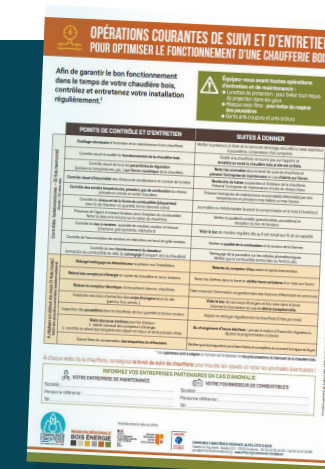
OPÉRATIONS COURANTES DE SUIVI ET D'ENTRETIEN POUR OPTIMISER LE FONCTIONNEMENT D'UNE CHAUFFERIE BOIS

Afin de garantir le bon fonctionnement dans le temps de votre chaudière bois, contrôlez et entretenez votre installation régulièrement !

Équipez-vous avant toutes opérations d'entretien et de maintenance :

| POINTS DE CONTRÔLE ET D'ENTRETIEN | SUITES À DONNER |
|---|---|
| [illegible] | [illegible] |

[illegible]

INFORMEZ VOS ENTREPRISES PARTENAIRES EN CAS D'ANOMALIE

VOTRE ENTREPRISE DE MAINTENANCE
Société :
Personne référente :
Tél. :

VOTRE FOURNISSEUR DE COMBUSTIBLES
Société :
Personne référente :
Tél. :

MISSION RÉGIONALE BOIS ÉNERGIE

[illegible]